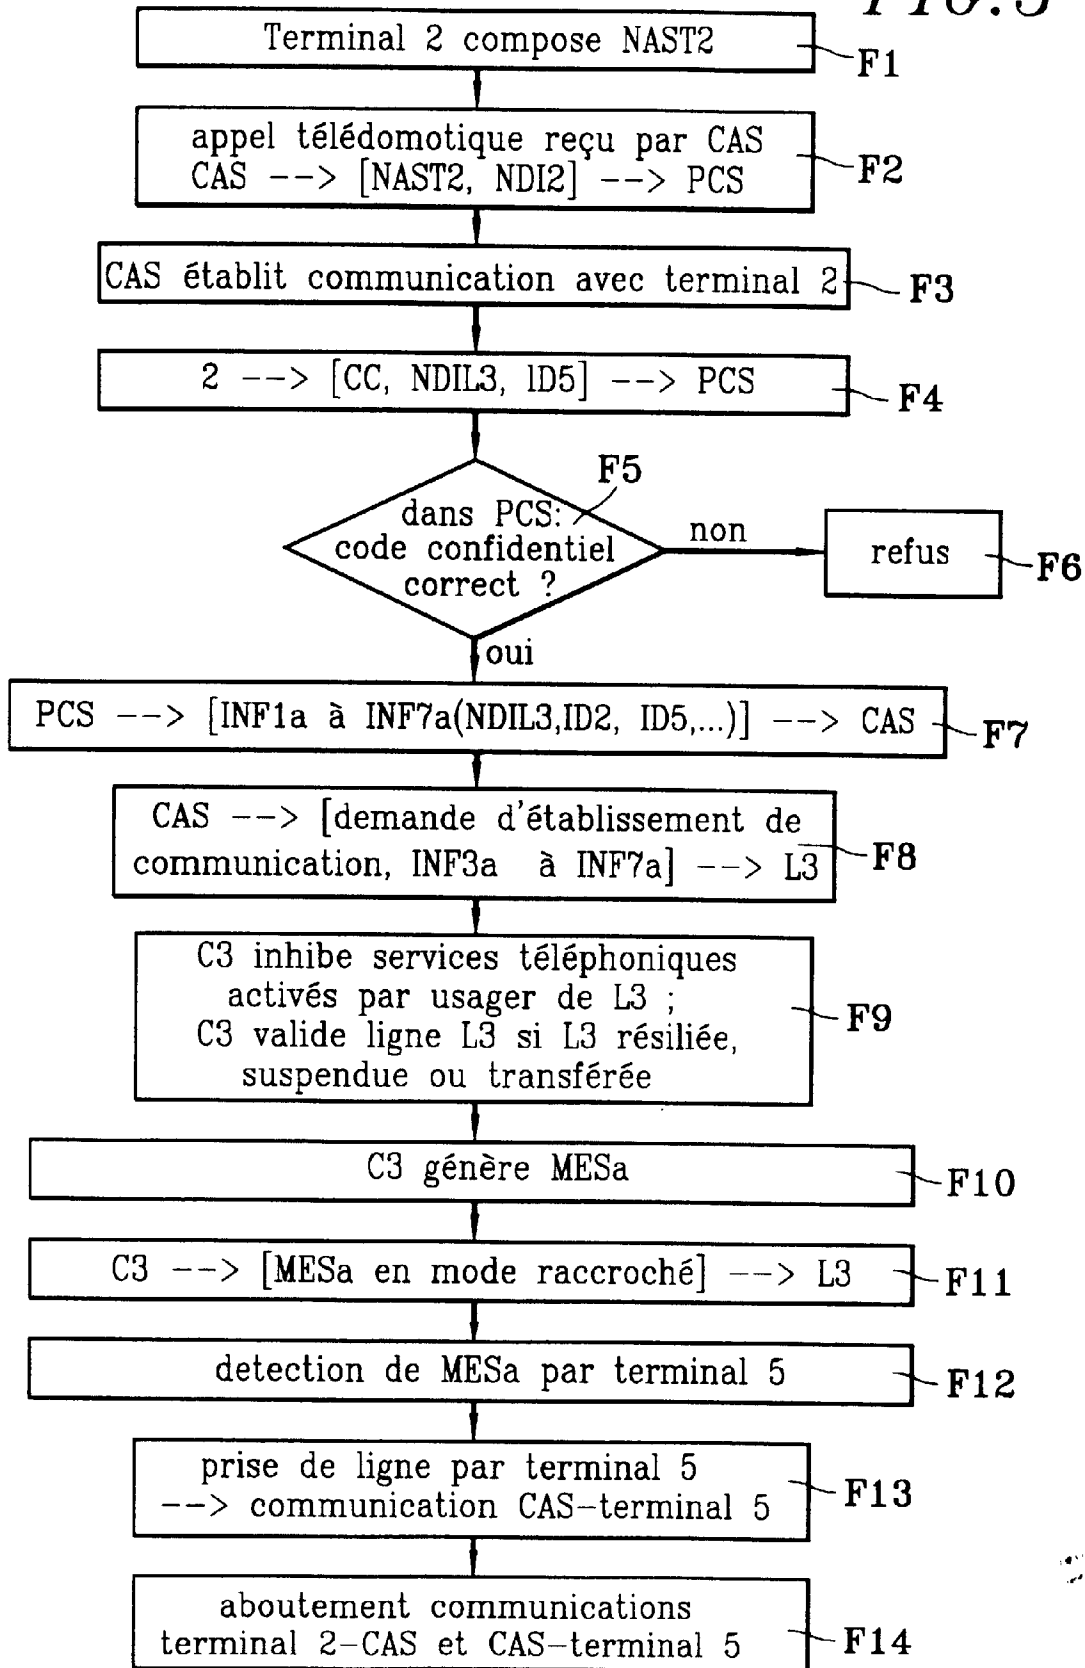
FIG.5

Terminal 2 compose NAST2

F1

appel télédomotique reçu par CAS
CAS --> [NAST2, NDI2] --> PCS

F2

CAS établit communication avec terminal 2

F3

2 --> [CC, NDIL3, ID5] --> PCS

F4

F5

dans PCS: code confidentiel correct ?

non

refus

F6

oui

PCS --> [INF1a à INF7a(NDIL3,ID2, ID5,...)] --> CAS

F7

CAS --> [demande d'établissement de communication, INF3a à INF7a] --> L3

F8

C3 inhibe services téléphoniques activés par usager de L3 ;
C3 valide ligne L3 si L3 résiliée, suspendue ou transférée

F9

C3 génère MESa

F10

C3 --> [MESa en mode raccroché] --> L3

F11

detection de MESa par terminal 5

F12

prise de ligne par terminal 5
--> communication CAS-terminal 5

F13

aboutement communications
terminal 2-CAS et CAS-terminal 5

F14